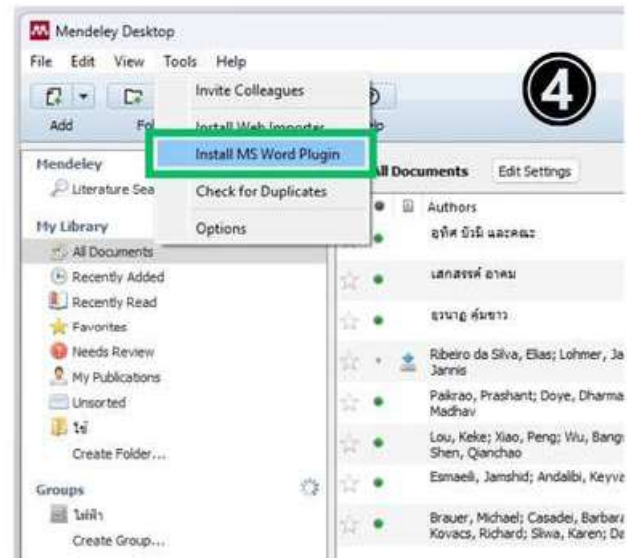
Mendeley Desktop

File Edit View Tools Help

Add Fo

Invite Colleagues

Install Web Importer

Install MS Word Plugin

Check for Duplicates

Options

lp

4

Mendeley

Literature Sea

My Library

All Documents

Recently Added

Recently Read

Favorites

Needs Review

My Publications

Unsorted

ไข่

Create Folder...

Groups

ไม่มี

Create Group...

All Documents

Edit Settings

Authors

อุทิศ บัวมี และคณะ

เสกสรรค์ อาคม

ธุรนาฎ คุ้มขาว

Ribeiro da Silva, Elias; Lohmer, Ja Jannis

Paikrao, Prashant; Doye, Dharma Madhav

Lou, Keke; Xiao, Peng; Wu, Bang Shen, Qianchao

Esmaeili, Jamshid; Andalibi, Keyv

Brauer, Michael; Casadei, Barbara Kovacs, Richard; Sliwa, Karen; Da